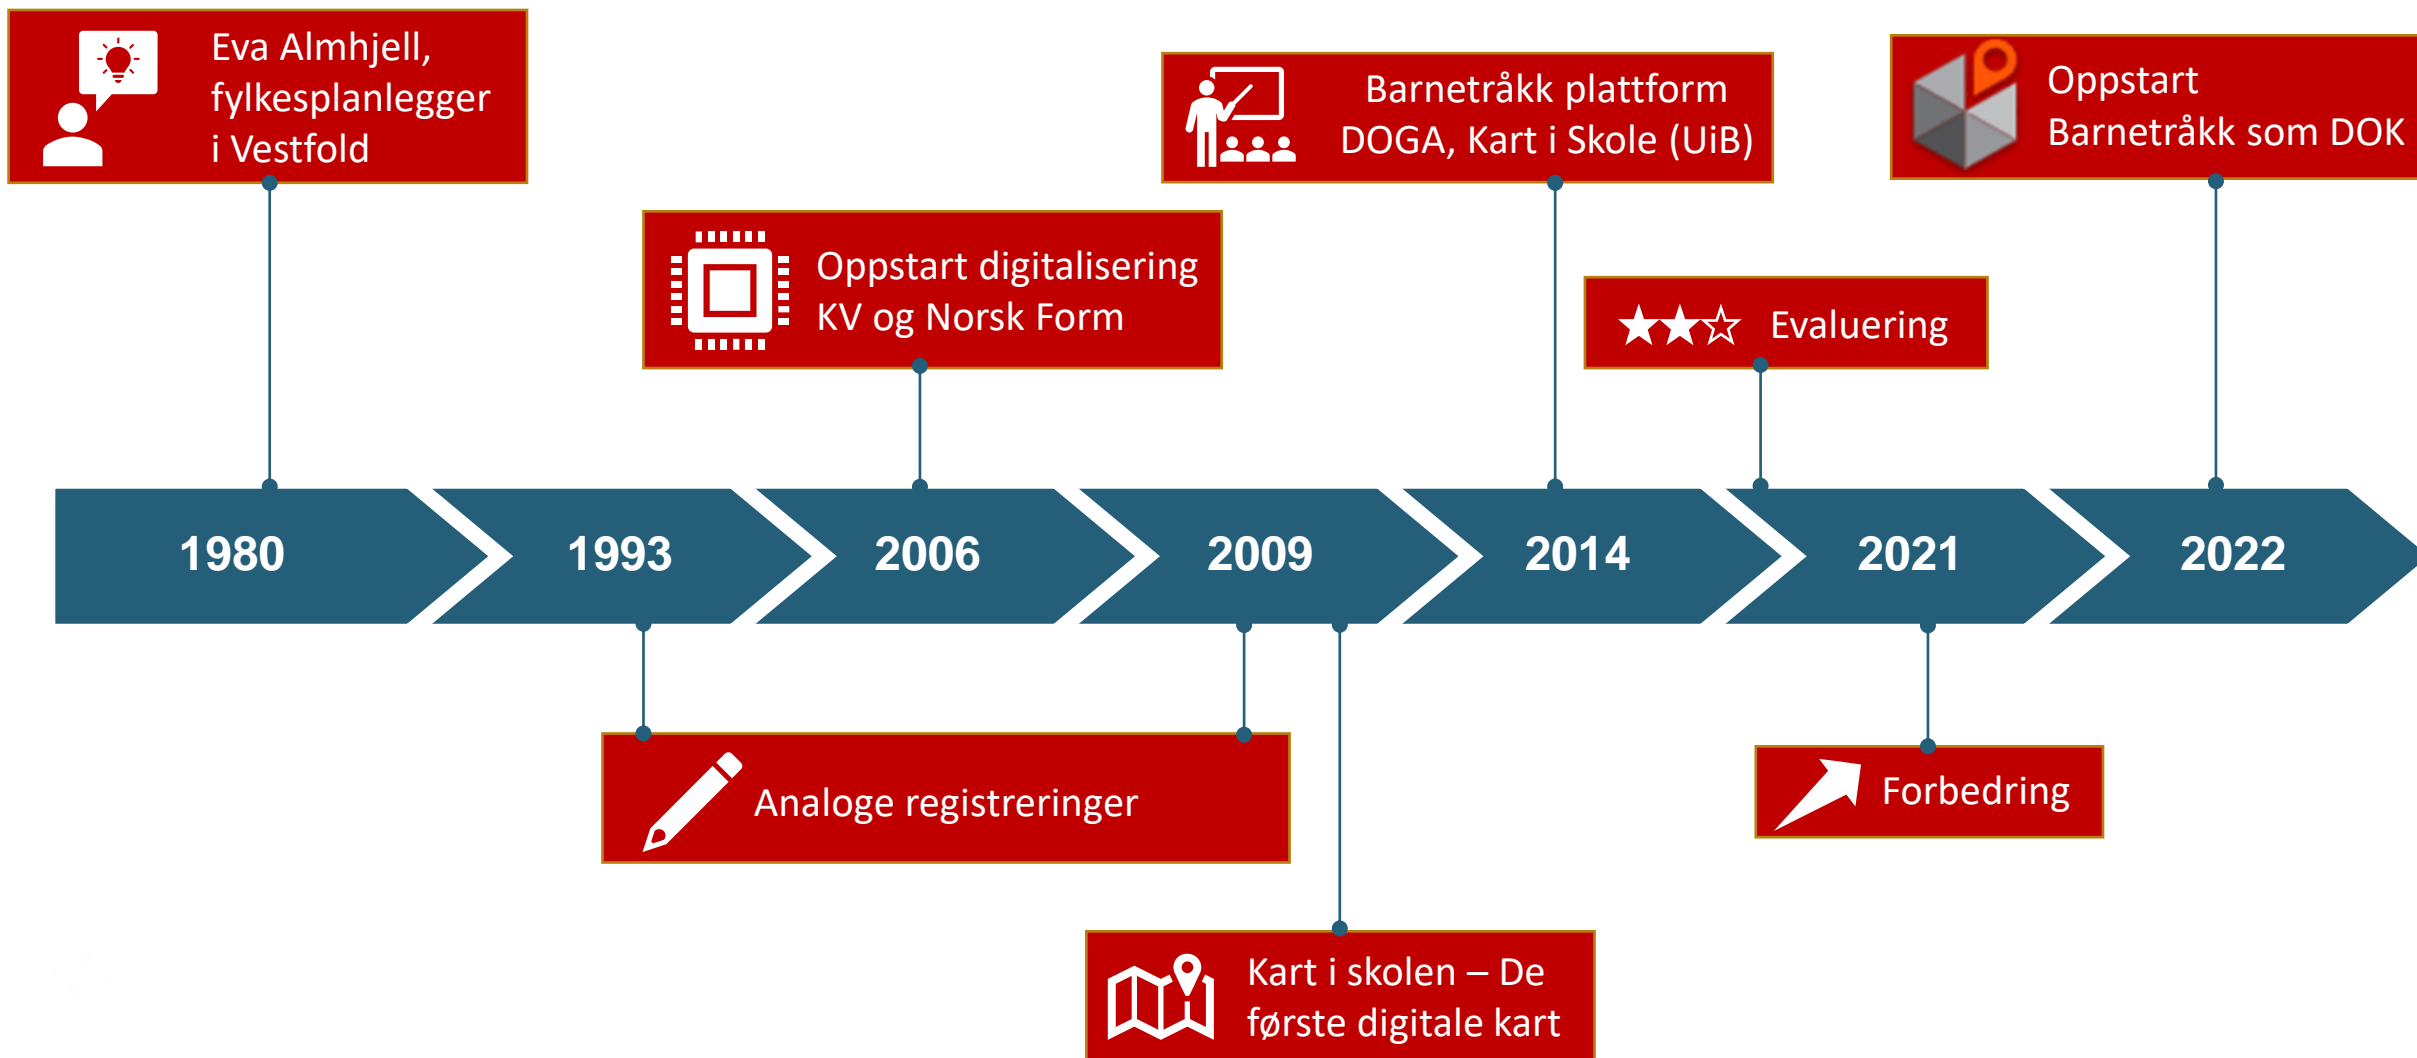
Eva Almhjell, fylkesplanlegger i Vestfold

Oppstart digitalisering KV og Norsk Form

Barnetråkk plattform DOGA, Kart i Skole (UiB)

Evaluering

Oppstart Barnetråkk som DOK

1980

1993

2006

2009

2014

2021

2022

Analoge registreringer

Kart i skolen – De første digitale kart

Forbedring